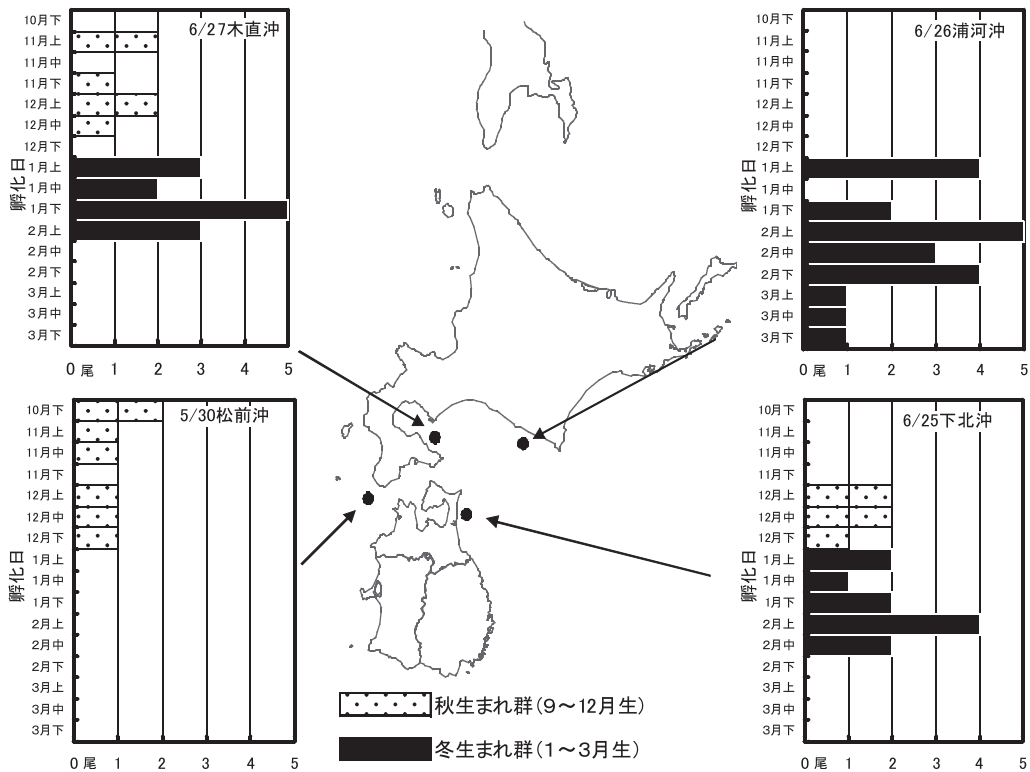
6/27木直沖

孵化日

10月下
11月上
11月中
11月下
12月上
12月中
12月下
1月上
1月中
1月下
2月上
2月中
2月下
3月上
3月中
3月下

0 尾 1 2 3 4 5

6/26浦河沖

孵化日

10月下
11月上
11月中
11月下
12月上
12月中
12月下
1月上
1月中
1月下
2月上
2月中
2月下
3月上
3月中
3月下

0 尾 1 2 3 4 5

5/30松前沖

孵化日

10月下
11月上
11月中
11月下
12月上
12月中
12月下
1月上
1月中
1月下
2月上
2月中
2月下
3月上
3月中
3月下

0 尾 1 2 3 4 5

6/25下北沖

孵化日

10月下
11月上
11月中
11月下
12月上
12月中
12月下
1月上
1月中
1月下
2月上
2月中
2月下
3月上
3月中
3月下

0 尾 1 2 3 4 5

秋生まれ群(9～12月生)

冬生まれ群(1～3月生)